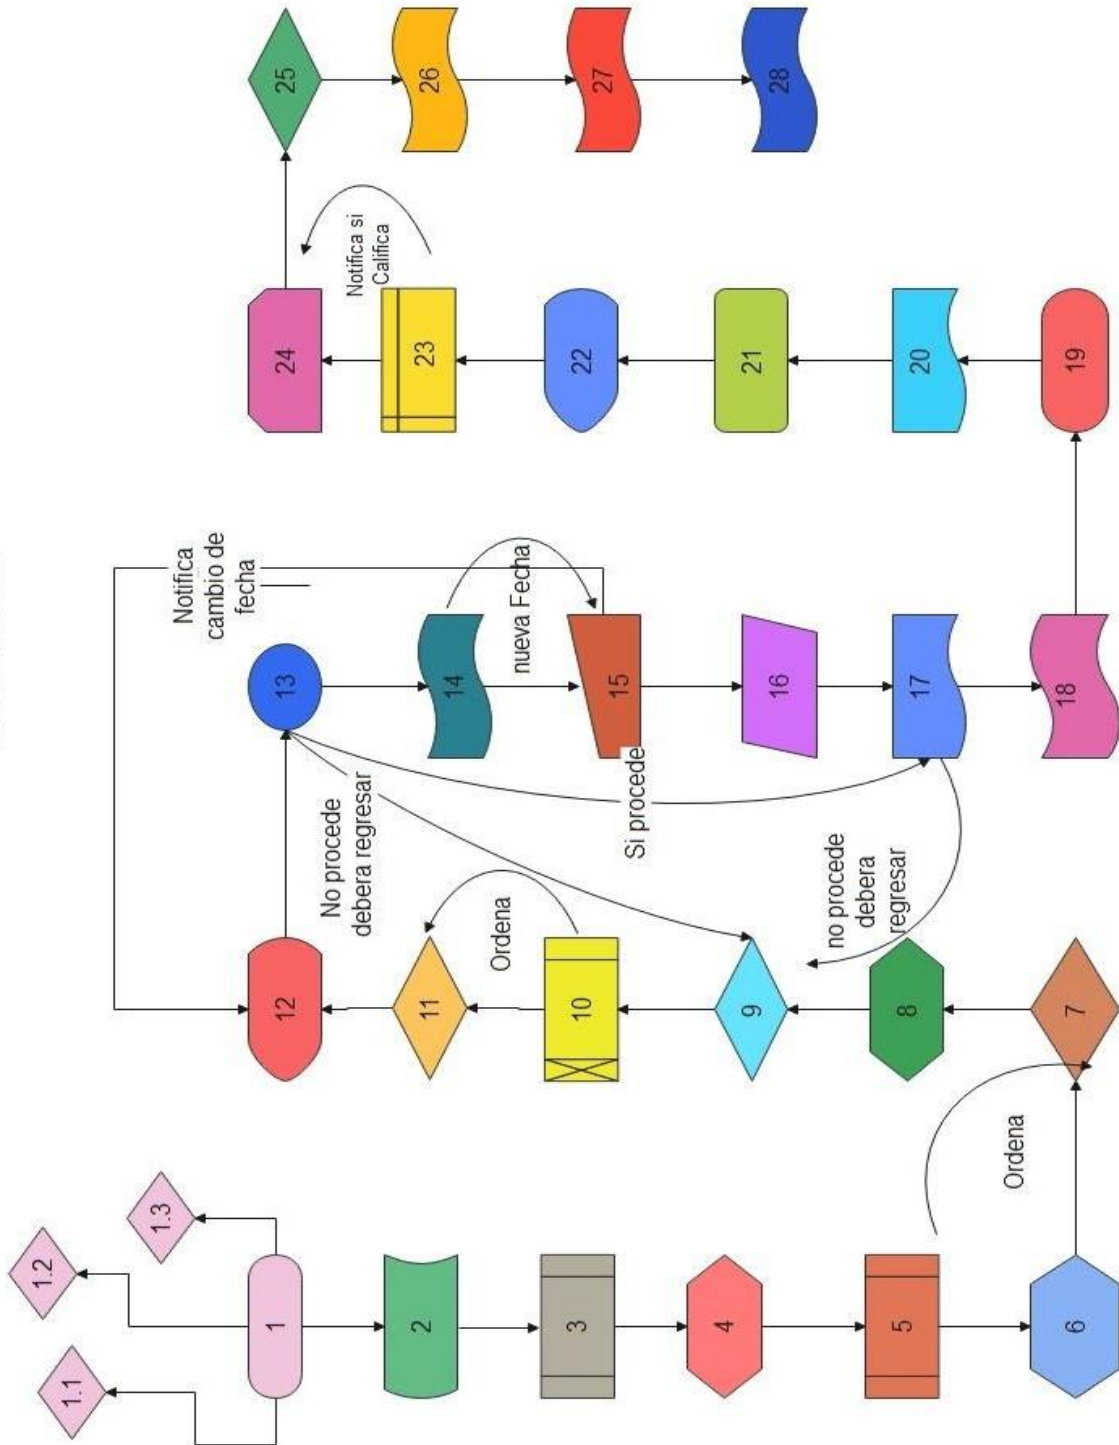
1.1
1.2
1.3
1
2
3
4
5
6
Ordena
7
8
9
10
Ordena
11
12
No procede debera regresar
no procede debera regresar
Si procede
13
14
nueva Fecha
15
16
17
18
Notifica cambio de fecha
19
20
21
22
23
Notifica si Califica
24
25
26
27
28